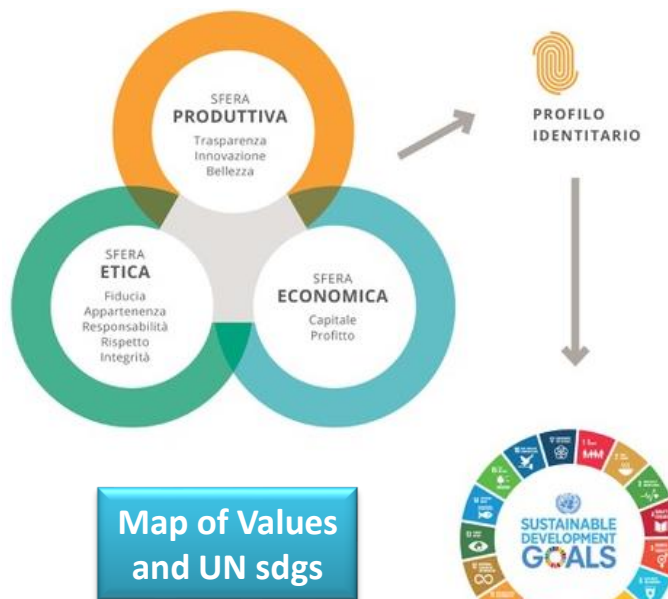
SFERA
PRODUTTIVA
Trasparenza
Innovazione
Bellezza

SFERA
ETICA
Fiducia
Appartenenza
Responsabilità
Rispetto
Integrità

SFERA
ECONOMICA
Capitale
Profitto

PROFILO
IDENTITARIO

Map of Values
and UN sdgs

SUSTAINABLE
DEVELOPMENT
GOALS